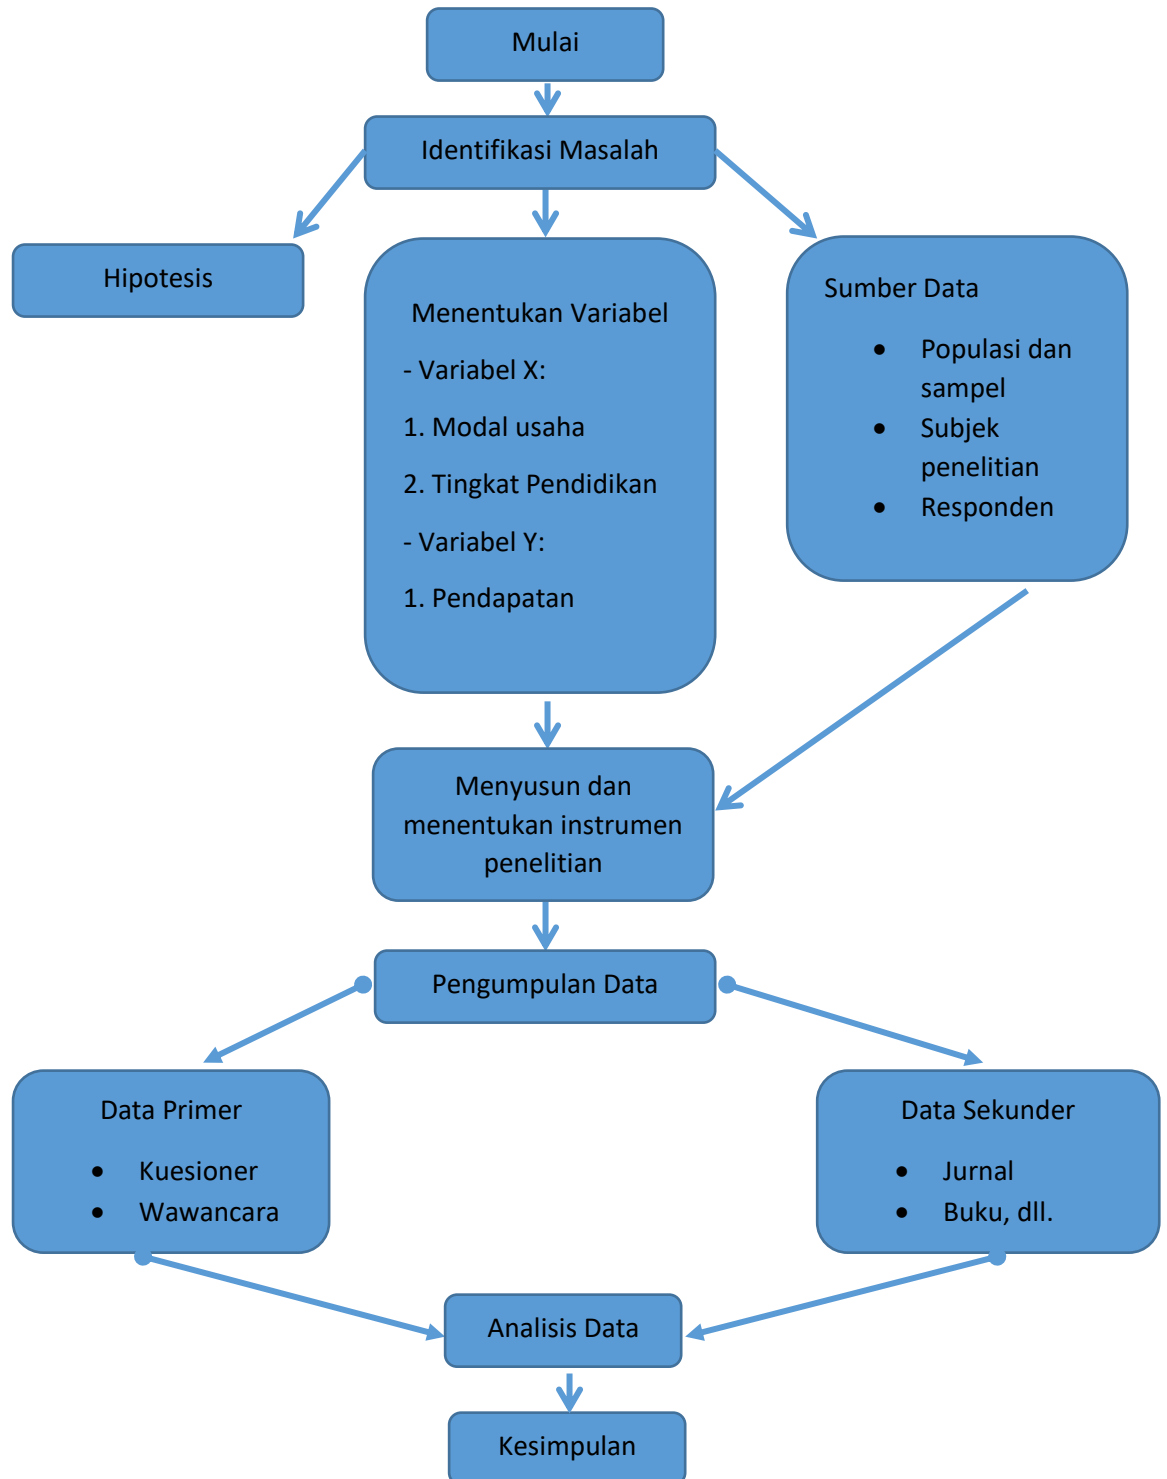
Mulai

Identifikasi Masalah

Hipotesis

Menentukan Variabel

- Variabel X:

1. Modal usaha

2. Tingkat Pendidikan

- Variabel Y:

1. Pendapatan

Sumber Data

- Populasi dan sampel
- Subjek penelitian
- Responden

Menyusun dan menentukan instrumen penelitian

Pengumpulan Data

Data Primer

- Kuesioner
- Wawancara

Data Sekunder

- Jurnal
- Buku, dll.

Analisis Data

Kesimpulan